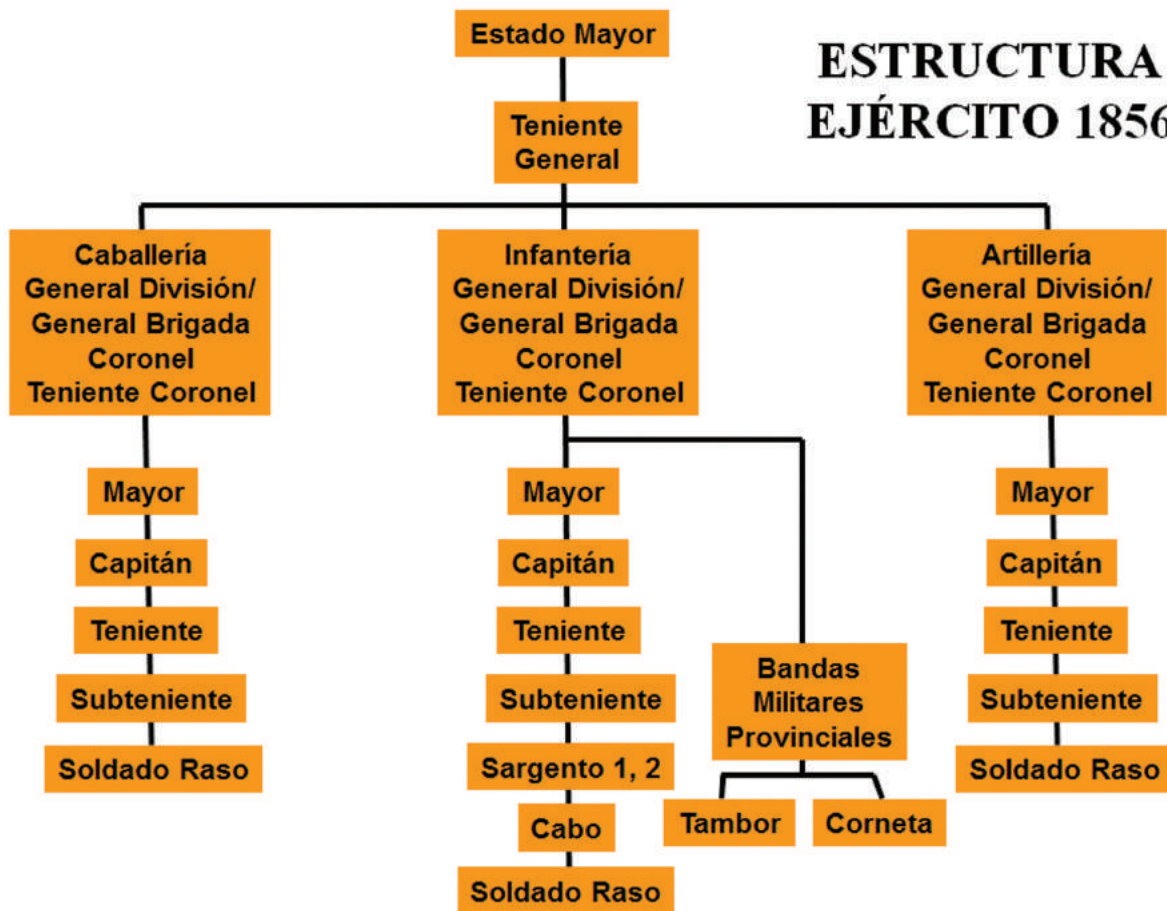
ESTRUCTURA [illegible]
EJÉRCITO 185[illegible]

Estado Mayor

Teniente General

Caballería
General División/
General Brigada
Coronel
Teniente Coronel

Mayor
Capitán
Teniente
Subteniente
Soldado Raso

Infantería
General División/
General Brigada
Coronel
Teniente Coronel

Mayor
Capitán
Teniente
Subteniente
Sargento 1, 2
Cabo
Soldado Raso

Bandas
Militares
Provinciales

Tambor
Corneta

Artillería
General División/
General Brigada
Coronel
Teniente Coronel

Mayor
Capitán
Teniente
Subteniente
Soldado Raso